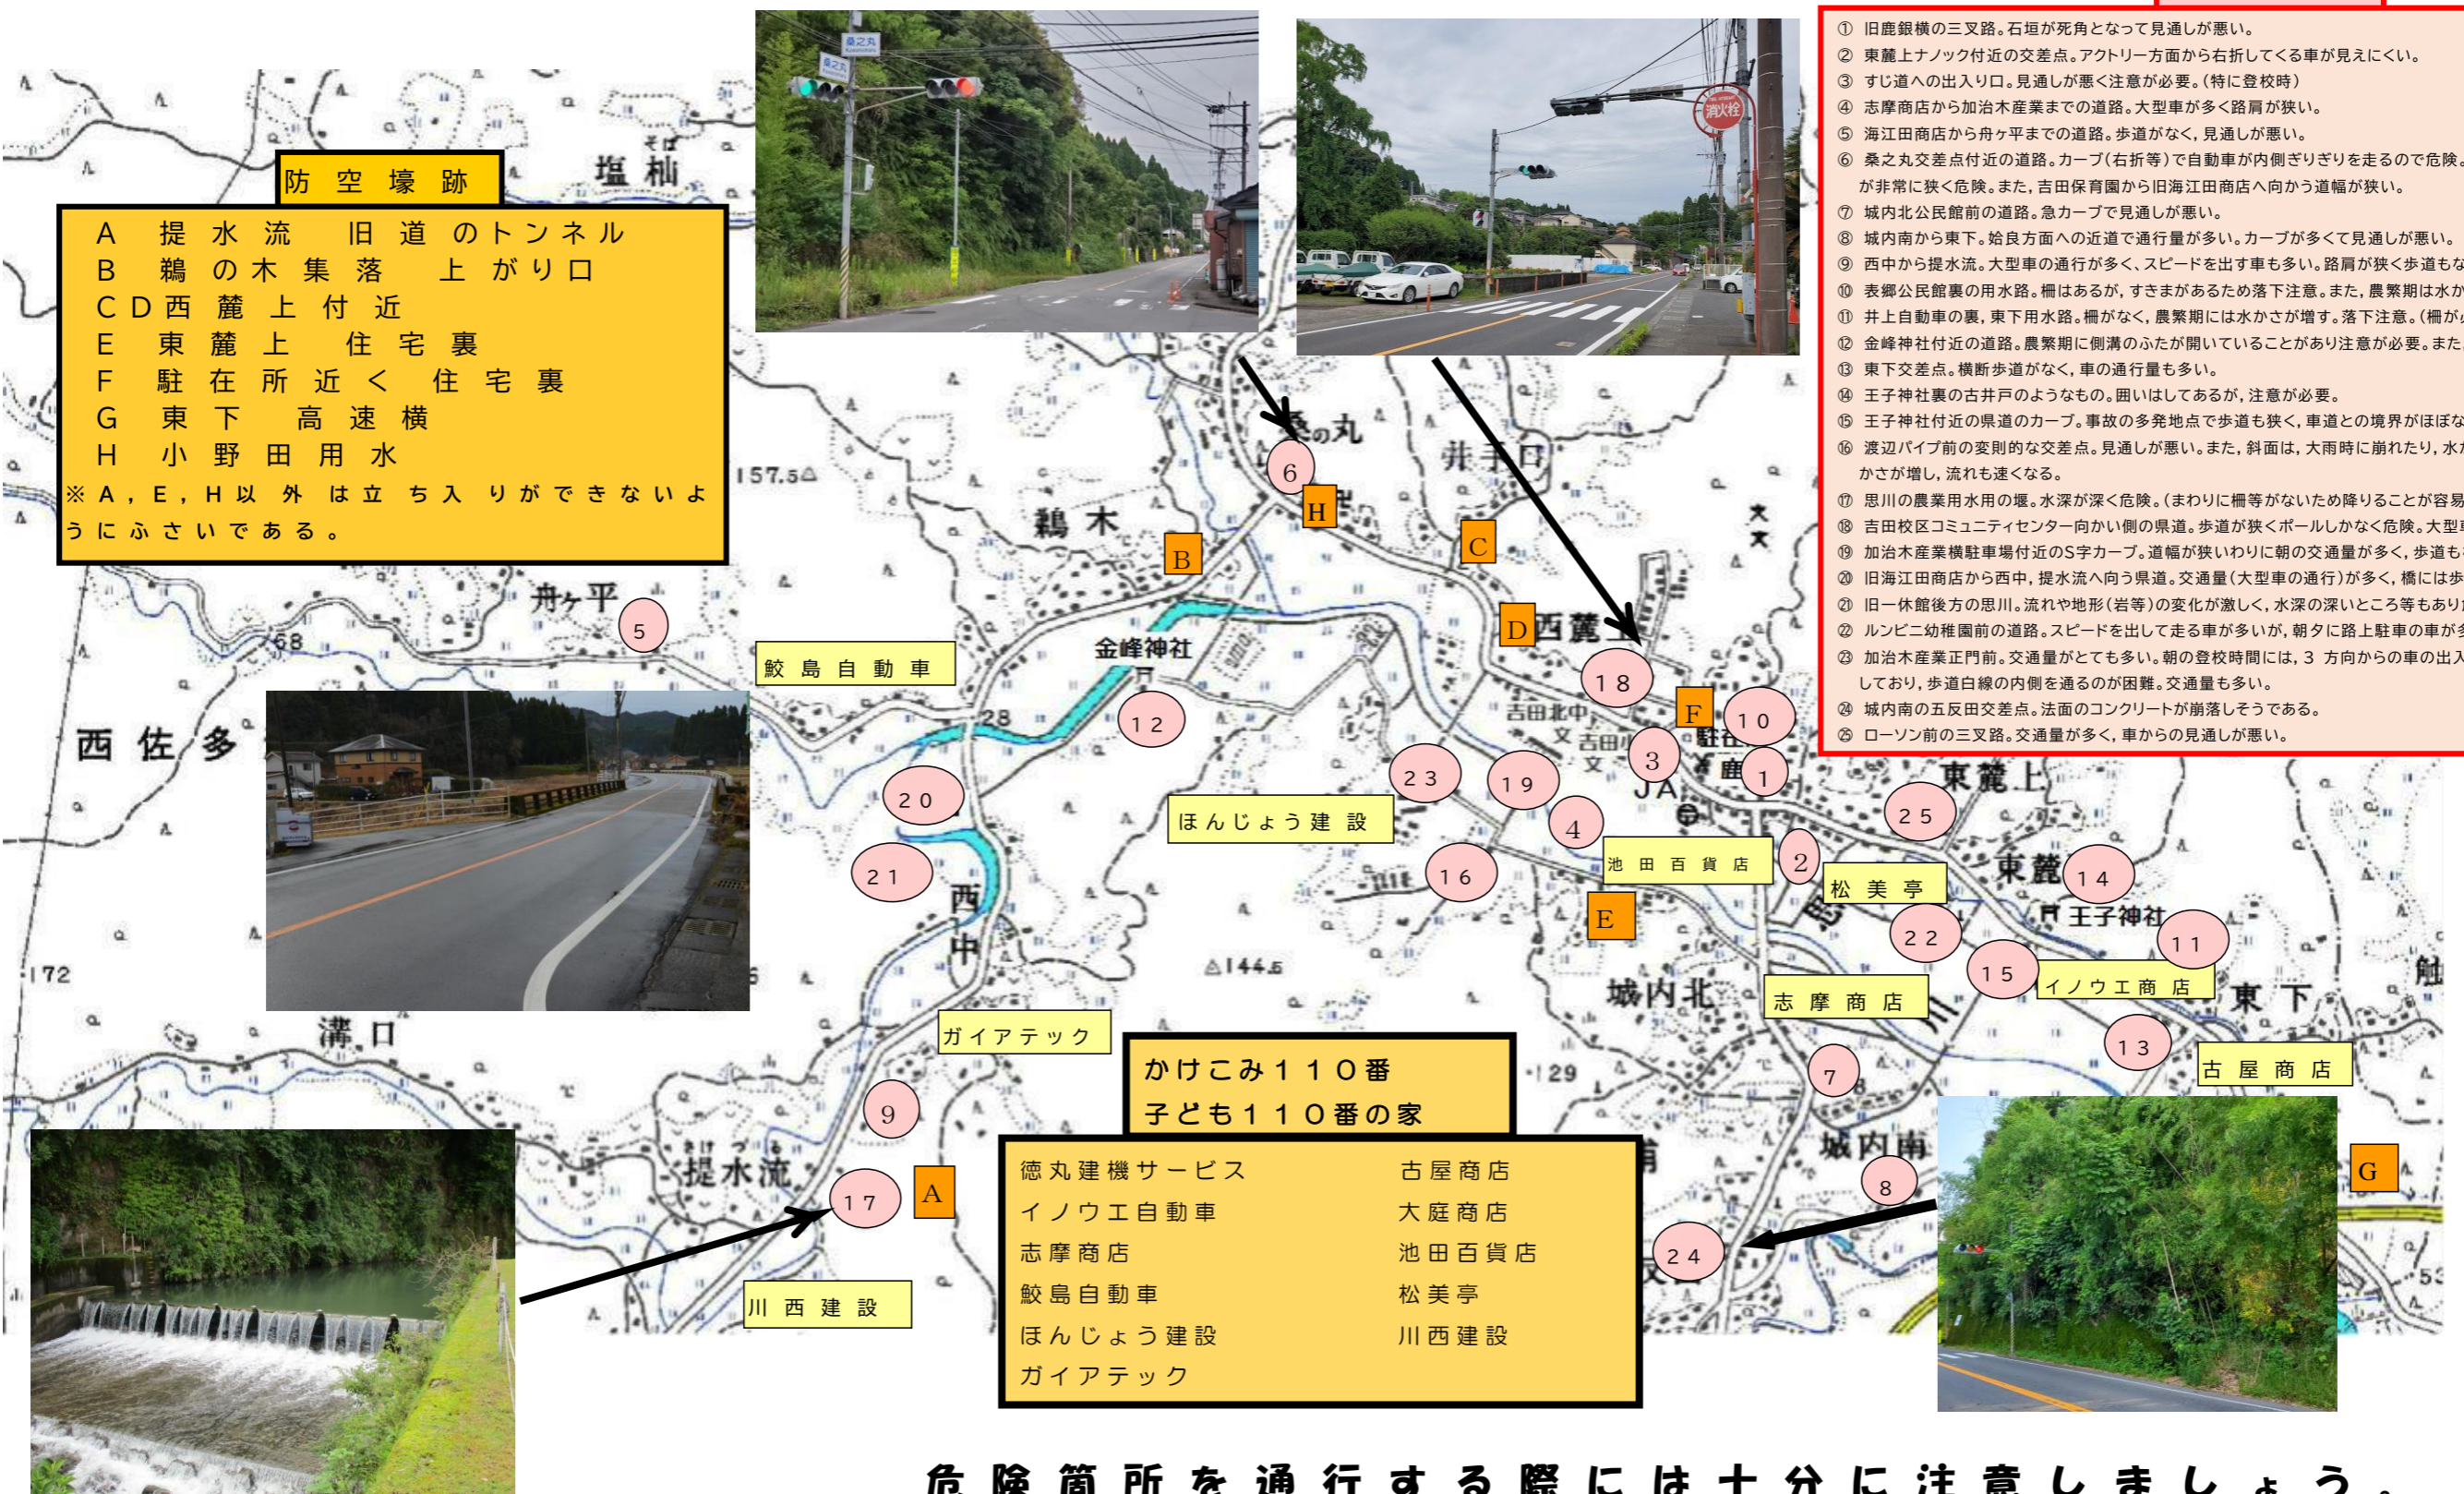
防空壕跡

A　提水流　旧道のトンネル
B　鵜の木集落　上がり口
CD西麓上付近
E　東麓上　住宅裏
F　駐在所近く　住宅裏
G　東下　高速横
H　小野田用水
※A，E，H以外は立ち入りができないようにふさいである。

① 旧鹿銀横の三叉路。石垣が死角となって見通しが悪い。
② 東麓上ナノック付近の交差点。アクトリー方面から右折してくる車が見えにくい。
③ すじ道への出入り口。見通しが悪く注意が必要。（特に登校時）
④ 志摩商店から加治木産業までの道路。大型車が多く路肩が狭い。
⑤ 海江田商店から舟ヶ平までの道路。歩道がなく，見通しが悪い。
⑥ 桑之丸交差点付近の道路。カーブ（右折等）で自動車が内側ぎりぎりを走るので危険。が非常に狭く危険。また，吉田保育園から旧海江田商店へ向かう道幅が狭い。
⑦ 城内北公民館前の道路。急カーブで見通しが悪い。
⑧ 城内南から東下。蒲良方面への近道で通行量が多い。カーブが多くて見通しが悪い。
⑨ 西中から提水流。大型車の通行が多く，スピードを出す車も多い。路肩が狭く歩道もな
⑩ 表郷公民館裏の用水路。柵はあるが，すきまがあるため落下注意。また，農繁期は水か
⑪ 井上自動車の裏，東下用水路。柵がなく，農繁期には水かさが増す。落下注意。（柵が
⑫ 金峰神社付近の道路。農繁期に側溝のふたが開いていることがあり注意が必要。また
⑬ 東下交差点。横断歩道がなく，車の通行量も多い。
⑭ 王子神社裏の古井戸のようなもの。囲いはしてあるが，注意が必要。
⑮ 王子神社付近の県道のカーブ。事故の多発地点で歩道も狭く，車道との境界がほぼな
⑯ 渡辺パイプ前の変則的な交差点。見通しが悪い。また，斜面は，大雨時に崩れたり，水かさが増し，流れも速くなる。
⑰ 思川の農業用水用の堰。水深が深く危険。（まわりに柵等がないため降りることが容易
⑱ 吉田校区コミュニティセンター向かい側の県道。歩道が狭くポールしかなく危険。大型
⑲ 加治木産業横駐車場付近のS字カーブ。道幅が狭いわりに朝の交通量が多く，歩道も
⑳ 旧海江田商店から西中，提水流へ向かう県道。交通量（大型車の通行）が多く，橋には歩
㉑ 旧一休館後方の思川。流れや地形（岩等）の変化が激しく，水深の深いところ等もあり
㉒ ルンビニ幼稚園前の道路。スピードを出して走る車が多いが，朝夕に路上駐車の車が多
㉓ 加治木産業正門前。交通量がとても多い。朝の登校時間には，3 方向からの車の出入しており，歩道白線の内側を通るのが困難。交通量も多い。
㉔ 城内南の五反田交差点。法面のコンクリートが崩落しそうである。
㉕ ローソン前の三叉路。交通量が多く，車からの見通しが悪い。

桑之丸
消火栓
塩ㄊ
157.5
桑之丸
井手口
鵜木
舟ヶ平
金峰神社
西麓
吉田北中
吉田小
JA
東麓上
東麓
王子神社
西佐多
西中
144.5
城内北
城内南
東下
溝口
提水流
172
129
68
28

鮫島自動車
ほんじょう建設
池田百貨店
松美亭
志摩商店
イノウエ商店
古屋商店
ガイアテック
川西建設

かけこみ110番
子ども110番の家

徳丸建機サービス
イノウエ自動車
志摩商店
鮫島自動車
ほんじょう建設
ガイアテック
古屋商店
大庭商店
池田百貨店
松美亭
川西建設

危険箇所を通行する際には十分に注意しましょう。